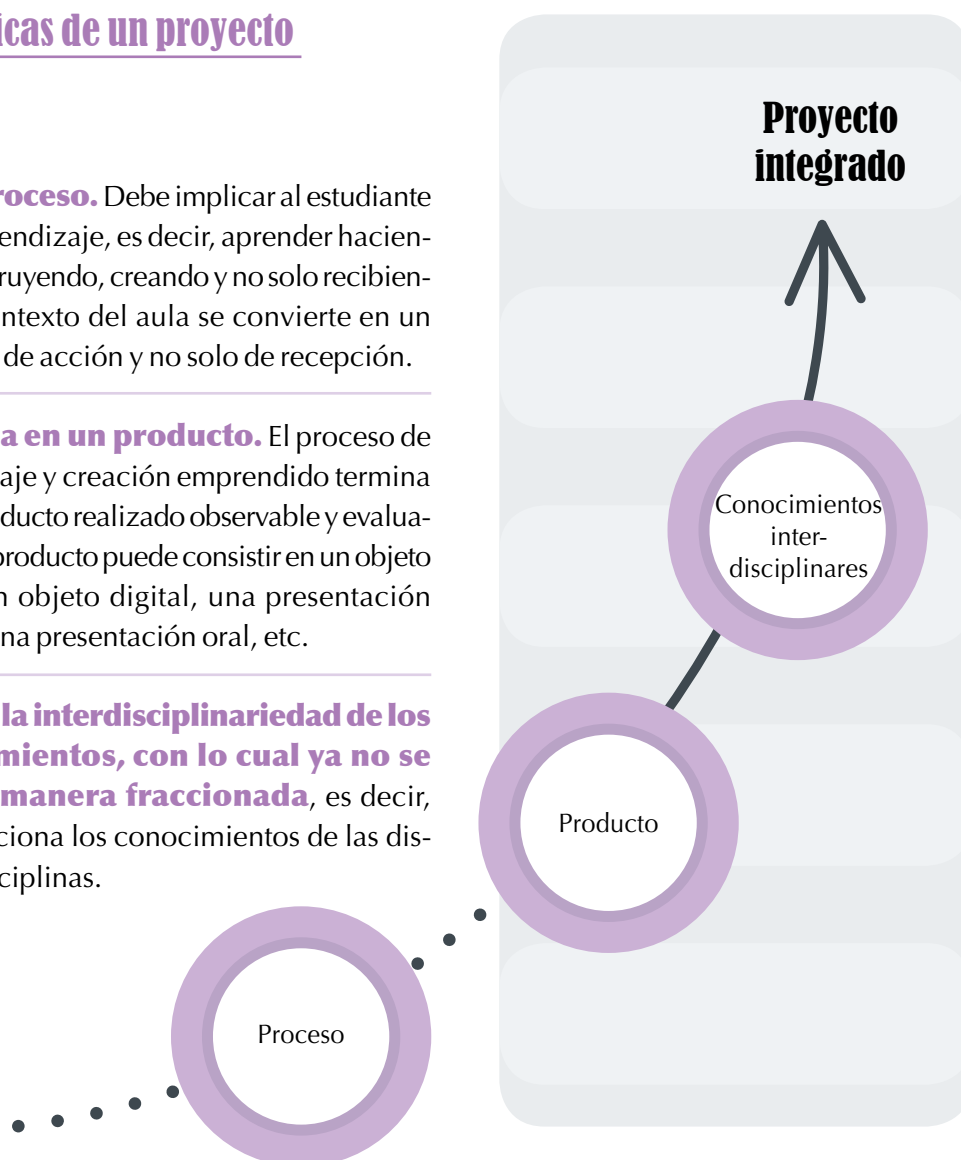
icas de un proyecto

roceso. Debe implicar al estudiante endizaje, es decir, aprender hacienruyendo, creando y no solo recibienntexto del aula se convierte en un de acción y no solo de recepción.

a en un producto. El proceso de aje y creación emprendido termina ducto realizado observable y evaluaproducto puede consistir en un objeto n objeto digital, una presentación na presentación oral, etc.

la interdisciplinariedad de los mientos, con lo cual ya no se manera fraccionada, es decir, ciona los conocimientos de las disciplinas.

Proyecto integrado

Conocimientos inter-disciplinares

Producto

Proceso